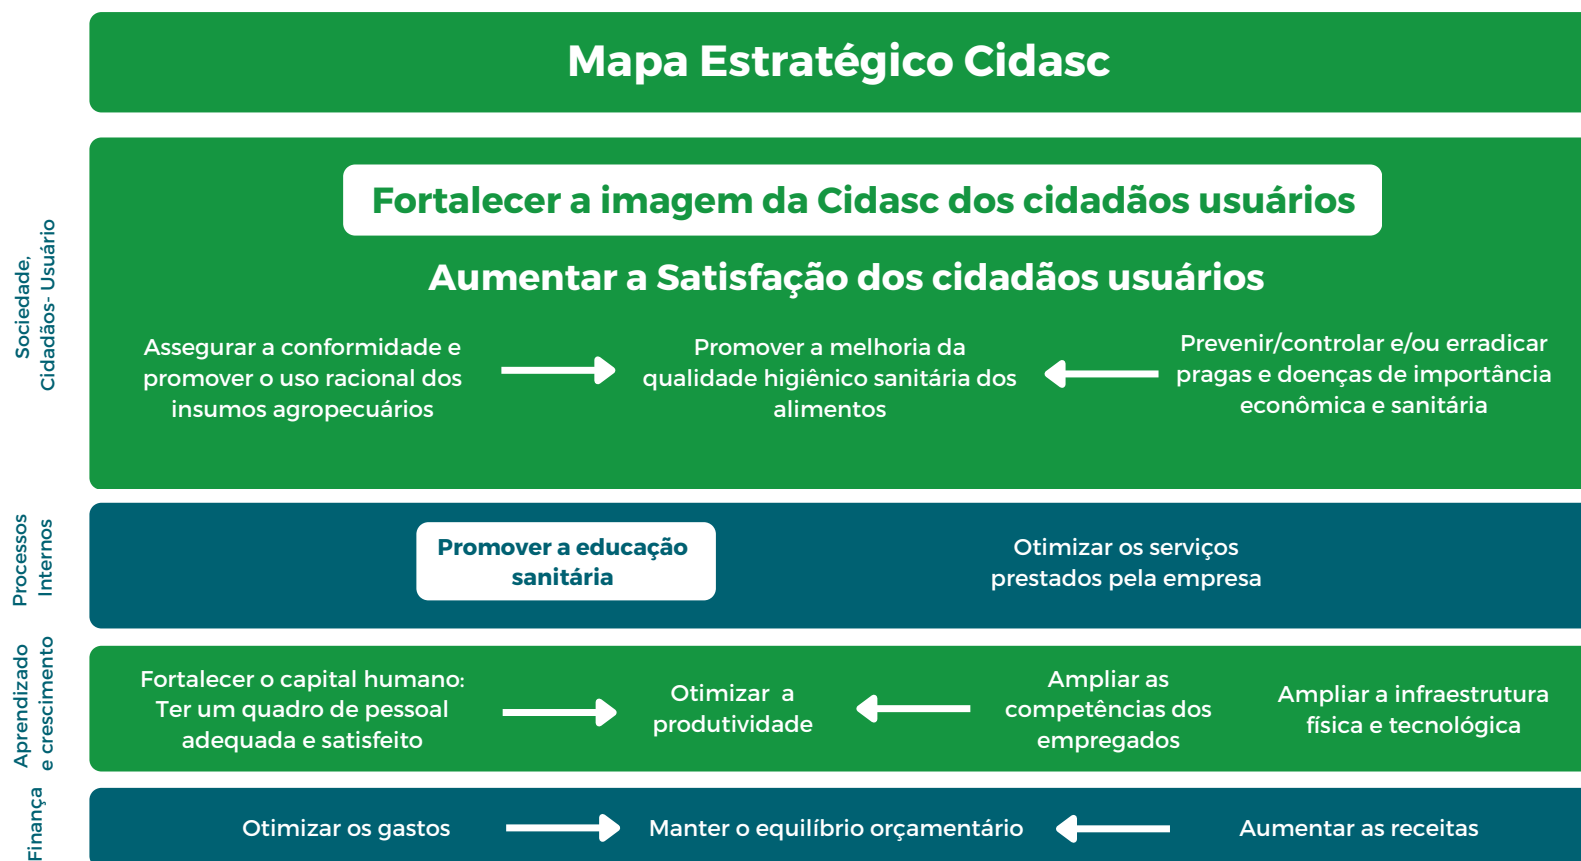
Mapa Estratégico Cidasc

Sociedade, Cidadãos- Usuário

Fortalecer a imagem da Cidasc dos cidadãos usuários

Aumentar a Satisfação dos cidadãos usuários

Assegurar a conformidade e promover o uso racional dos insumos agropecuários

Promover a melhoria da qualidade higiênica sanitária dos alimentos

Prevenir/controlar e/ou erradicar pragas e doenças de importância econômica e sanitária

Processos Internos

Promover a educação sanitária

Otimizar os serviços prestados pela empresa

Aprendizado e crescimento

Fortalecer o capital humano: Ter um quadro de pessoal adequada e satisfeito

Otimizar a produtividade

Ampliar as competências dos empregados

Ampliar a infraestrutura física e tecnológica

Finança

Otimizar os gastos

Manter o equilíbrio orçamentário

Aumentar as receitas